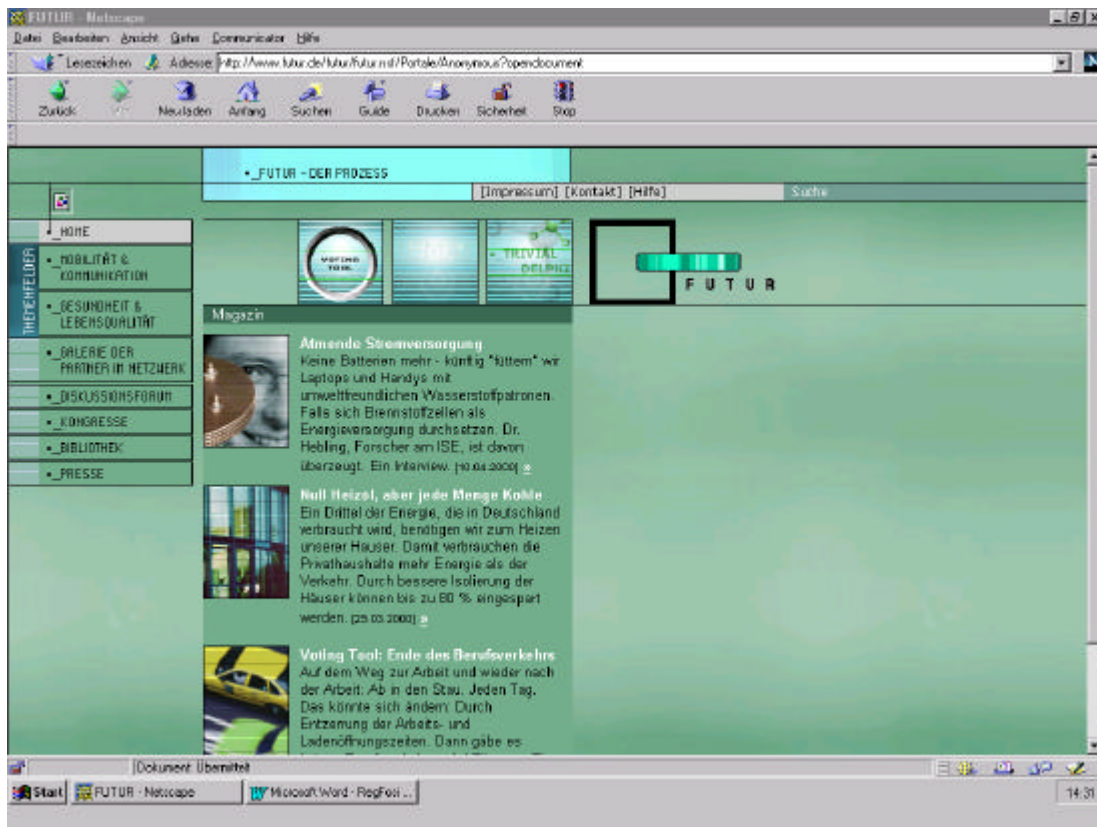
FUTUR - Netscape

Datei Bearbeiten Ansicht Gehe Communicator Hilfe

Lesezeichen Adresse: http://www.futur.de/futur/futur.nsf/Portale/Anonymous?opendocument

Zurück Vor Neu laden Anfang Suchen Guide Drucken Sicherheit Stop

•_FUTUR - DER PROZESS

[Impressum] [Kontakt] [Hilfe]

Suche

THEMENFELDER

•_HOME

•_MOBILITÄT & KOMMUNIKATION

•_GESUNDHEIT & LEBENSQUALITÄT

•_GALERIE DER PARTNER IM NETZWERK

•_DISKUSSIONSFORUM

•_KONGRESSE

•_BIBLIOTHEK

•_PRESSE

VOTING TOOL

TRIVIAL DELPHI

FUTUR

Magazin

Atmende Stromversorgung
Keine Batterien mehr - künftig "füttern" wir Laptops und Handys mit umweltfreundlichen Wasserstoffpatronen. Falls sich Brennstoffzellen als Energieversorgung durchsetzen. Dr. Hebling, Forscher am ISE, ist davon überzeugt. Ein Interview. [10.04.2000] »

Null Heizöl, aber jede Menge Kohle
Ein Drittel der Energie, die in Deutschland verbraucht wird, benötigen wir zum Heizen unserer Häuser. Damit verbrauchen die Privathaushalte mehr Energie als der Verkehr. Durch bessere Isolierung der Häuser können bis zu 80 % eingespart werden. [25.03.2000] »

Voting Tool: Ende des Berufsverkehrs
Auf dem Weg zur Arbeit und wieder nach der Arbeit: Ab in den Stau. Jeden Tag. Das könnte sich ändern: Durch Entzerrung der Arbeits- und Ladenöffnungszeiten. Dann gäbe es

Dokument: Übermittelt

Start FUTUR - Netscape Microsoft Word - RegFosi ...

14:31